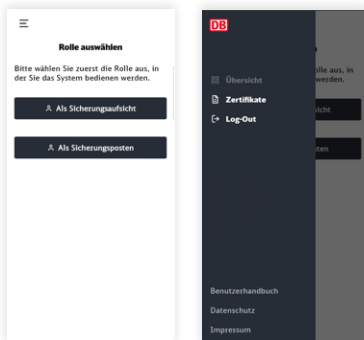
Rolle auswählen

Bitte wählen Sie zuerst die Rolle aus, in der Sie das System bedienen werden.

Als Sicherungsaufsicht

Als Sicherungsposten

DB

Übersicht

Zertifikate

Log-Out

Benutzerhandbuch

Datenschutz

Impressum